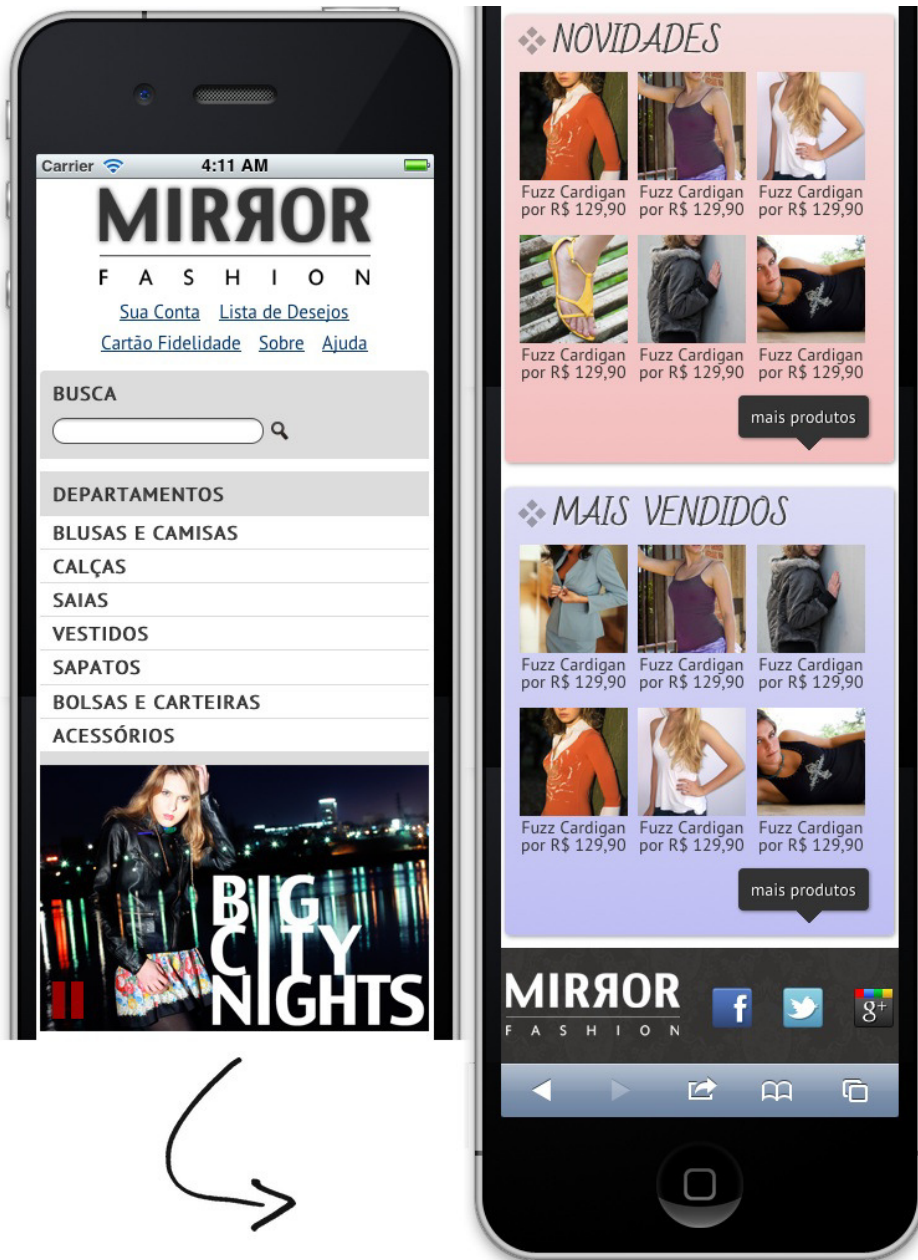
Carrier 4:11 AM

MIRЯOR
FASHION

Sua Conta Lista de Desejos
Cartão Fidelidade Sobre Ajuda

BUSCA

DEPARTAMENTOS
BLUSAS E CAMISAS
CALÇAS
SAIAS
VESTIDOS
SAPATOS
BOLSAS E CARTEIRAS
ACESSÓRIOS

BIG CITY NIGHTS

NOVIDADES

Fuzz Cardigan por R$ 129,90
Fuzz Cardigan por R$ 129,90
Fuzz Cardigan por R$ 129,90
Fuzz Cardigan por R$ 129,90
Fuzz Cardigan por R$ 129,90
Fuzz Cardigan por R$ 129,90

mais produtos

MAIS VENDIDOS

Fuzz Cardigan por R$ 129,90
Fuzz Cardigan por R$ 129,90
Fuzz Cardigan por R$ 129,90
Fuzz Cardigan por R$ 129,90
Fuzz Cardigan por R$ 129,90
Fuzz Cardigan por R$ 129,90

mais produtos

MIRЯOR
FASHION

f

g+